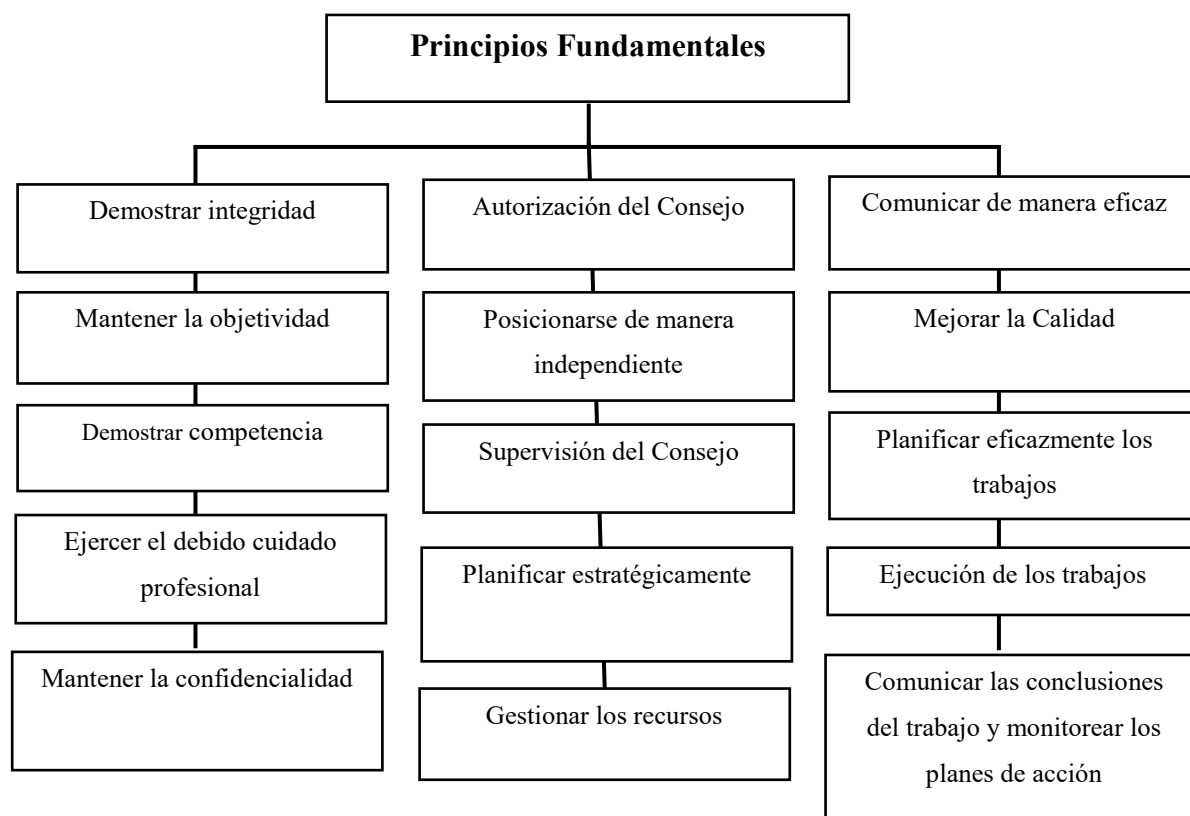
Principios Fundamentales

Demostrar integridad

Mantener la objetividad

Demostrar competencia

Ejercer el debido cuidado profesional

Mantener la confidencialidad

Autorización del Consejo

Posicionarse de manera independiente

Supervisión del Consejo

Planificar estratégicamente

Gestionar los recursos

Comunicar de manera eficaz

Mejorar la Calidad

Planificar eficazmente los trabajos

Ejecución de los trabajos

Comunicar las conclusiones del trabajo y monitorear los planes de acción